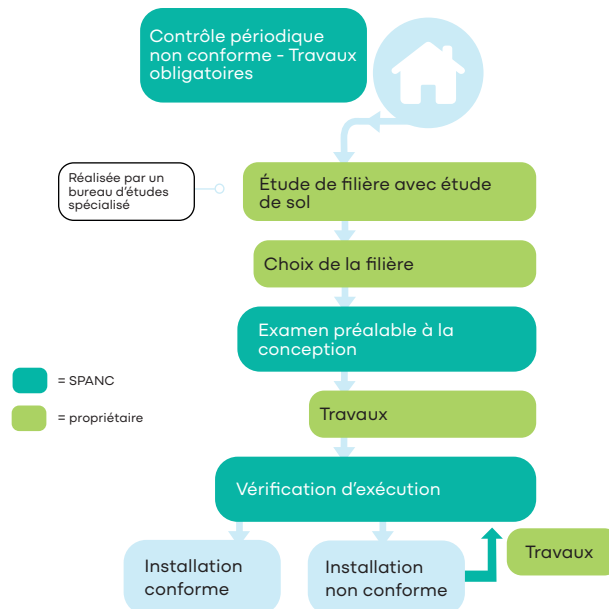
Contrôle périodique non conforme - Travaux obligatoires

Réalisée par un bureau d'études spécialisé

Étude de filière avec étude de sol

Choix de la filière

Examen préalable à la conception

= SPANC

= propriétaire

Travaux

Vérification d'exécution

Installation conforme

Installation non conforme

Travaux